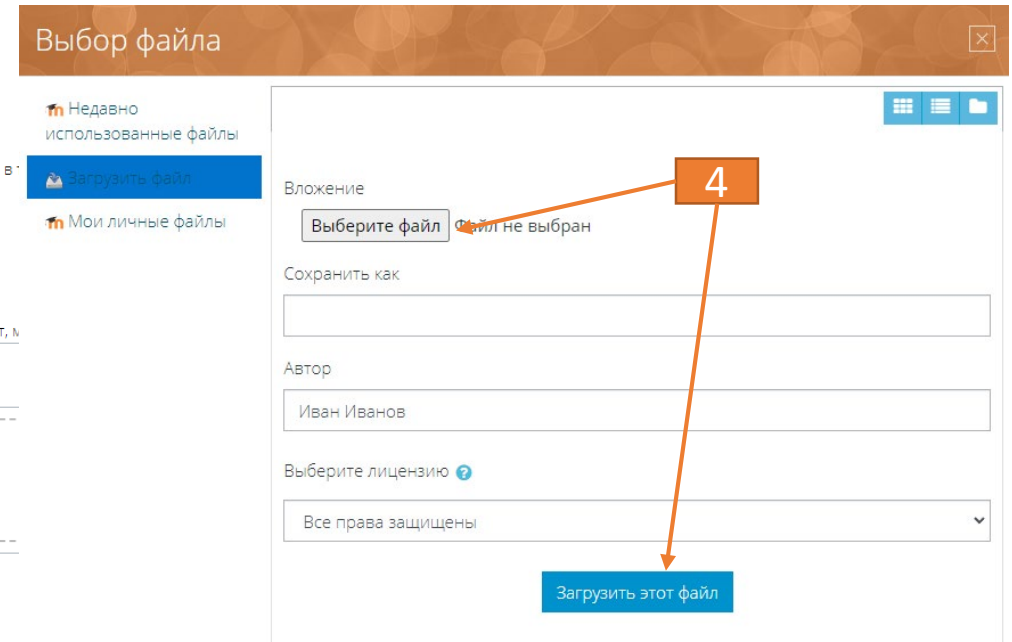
Выбор файла

Недавно использованные файлы
Загрузить файл
Мои личные файлы

4

Вложение
Выберите файл Файл не выбран

Сохранить как

Автор
Иван Иванов

Выберите лицензию

Все права защищены

Загрузить этот файл